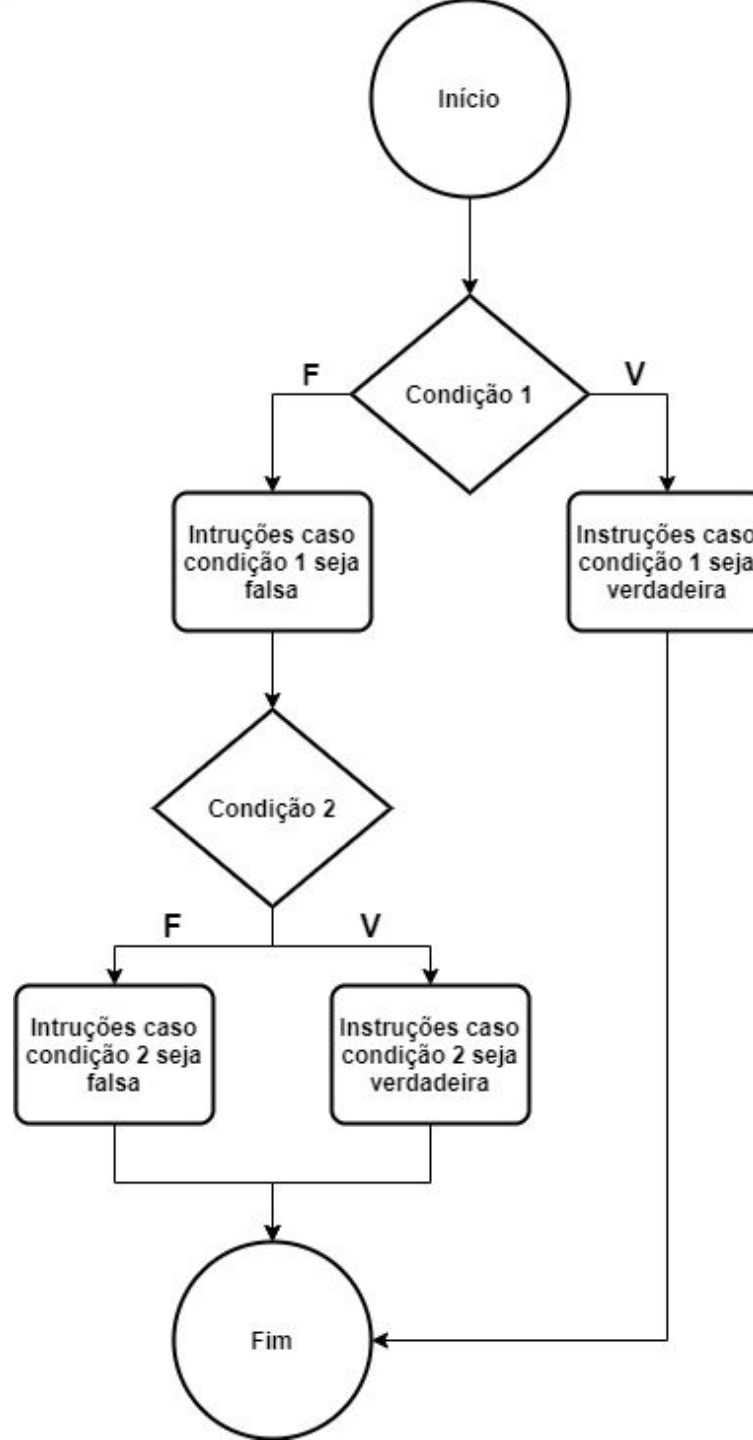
Início

F

Condição 1

V

Intruções caso condição 1 seja falsa

Instruções caso condição 1 seja verdadeira

Condição 2

F

V

Intruções caso condição 2 seja falsa

Instruções caso condição 2 seja verdadeira

Fim